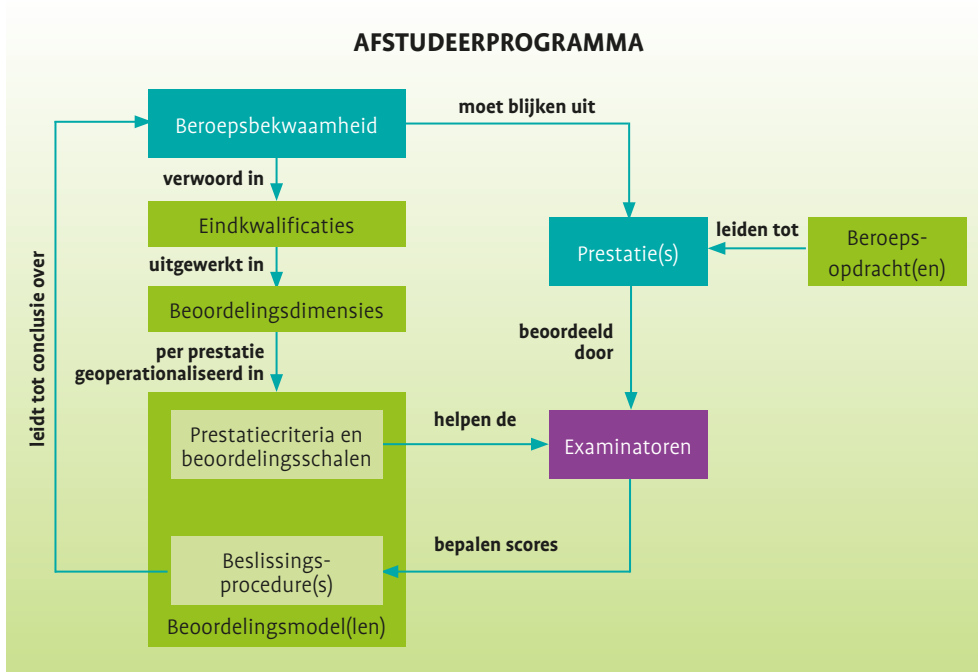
AFSTUDEERPROGRAMMA

Beroepsbekwaamheid

moet blijken uit

verwoord in

Eindkwalificaties

uitgewerkt in

Beoordelingsdimensies

per prestatie geoperationaliseerd in

Prestatiecriteria en beoordelingsschalen

Beslissingsprocedure(s)

Beoordelingsmodel(len)

leidt tot conclusie over

Prestatie(s)

leiden tot

Beroepsopdracht(en)

beoordeeld door

helpen de

Examinatoren

bepalen scores